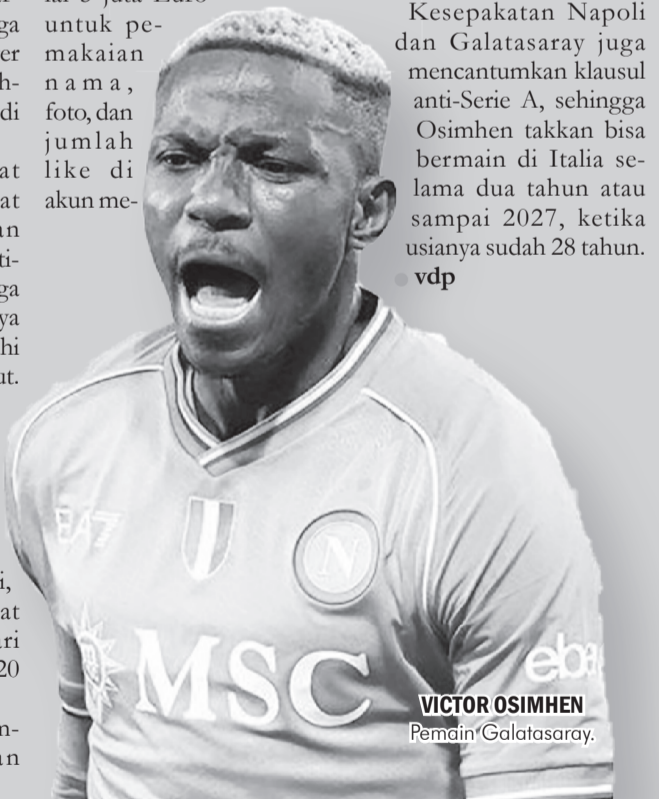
ga er h- di

at at an ti- ga ya hi ut.

i, at ari 20

n- an

untuk pemakaian nama, foto, dan jumlah like di akun me-

Kesepakatan Napoli dan Galatasaray juga mencantumkan klausul anti-Serie A, sehingga Osimhen takkan bisa bermain di Italia selama dua tahun atau sampai 2027, ketika usianya sudah 28 tahun.
vdp

EA7

N

MSC

eba

VICTOR OSIMHEN
Pemain Galatasaray.